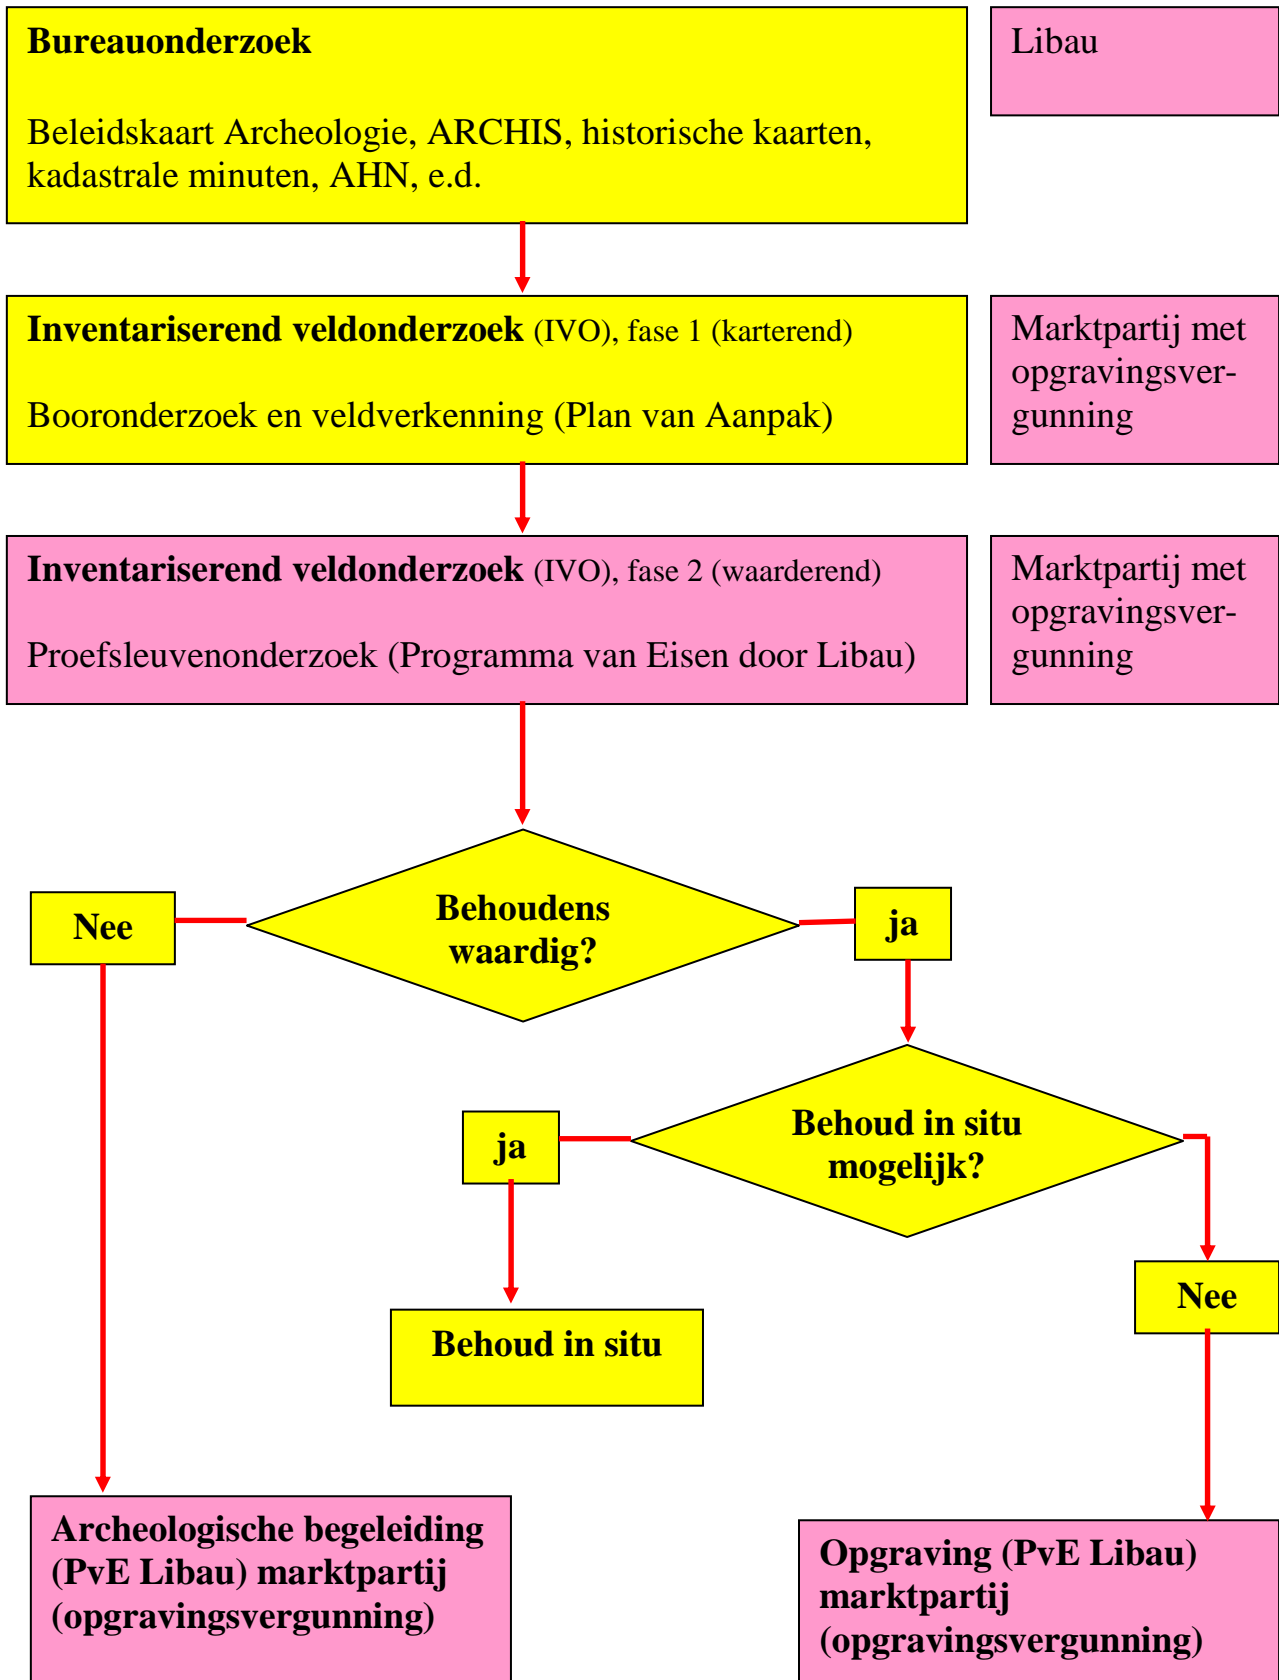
**Bureauonderzoek**

Beleidskaart Archeologie, ARCHIS, historische kaarten, kadastrale minuten, AHN, e.d.

Libau

**Inventariserend veldonderzoek** (IVO), fase 1 (karterend)

Booronderzoek en veldverkenning (Plan van Aanpak)

Marktpartij met opgravingsvergunning

**Inventariserend veldonderzoek** (IVO), fase 2 (waarderend)

Proefsleuvenonderzoek (Programma van Eisen door Libau)

Marktpartij met opgravingsvergunning

**Nee**

**Behoudens waardig?**

**ja**

**ja**

**Behoud in situ mogelijk?**

**Behoud in situ**

**Nee**

**Archeologische begeleiding (PvE Libau) marktpartij (opgravingsvergunning)**

**Opgraving (PvE Libau) marktpartij (opgravingsvergunning)**